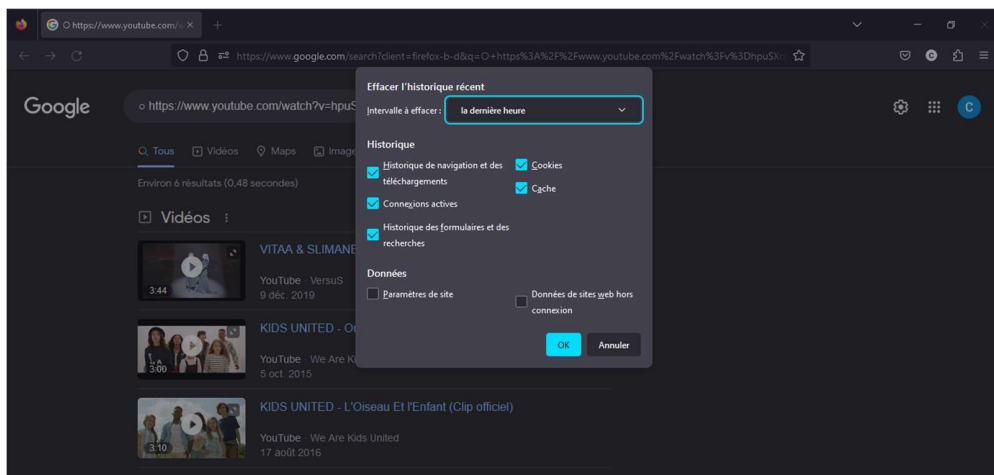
O https://www.youtube.com/w ×

https://www.google.com/search?client=firefox-b-d&q=O+https%3A%2F%2Fwww.youtube.com%2Fwatch%3Fv%3DhpuSX

Google

o https://www.youtube.com/watch?v=hpuS

Tous Vidéos Maps Image

Environ 6 résultats (0,48 secondes)

Vidéos

VITAA & SLIMANE
YouTube · VersuS
9 déc. 2019
3:44

KIDS UNITED - O
YouTube · We Are K
5 oct. 2015
3:00

KIDS UNITED - L'Oiseau Et l'Enfant (Clip officiel)
YouTube · We Are Kids United
17 août 2016
3:10

Effacer l'historique récent

Intervalle à effacer : la dernière heure

Historique

Historique de navigation et des téléchargements

Cookies

Cache

Connexions actives

Historique des formulaires et des recherches

Données

Paramètres de site

Données de sites web hors connexion

OK Annuler

C